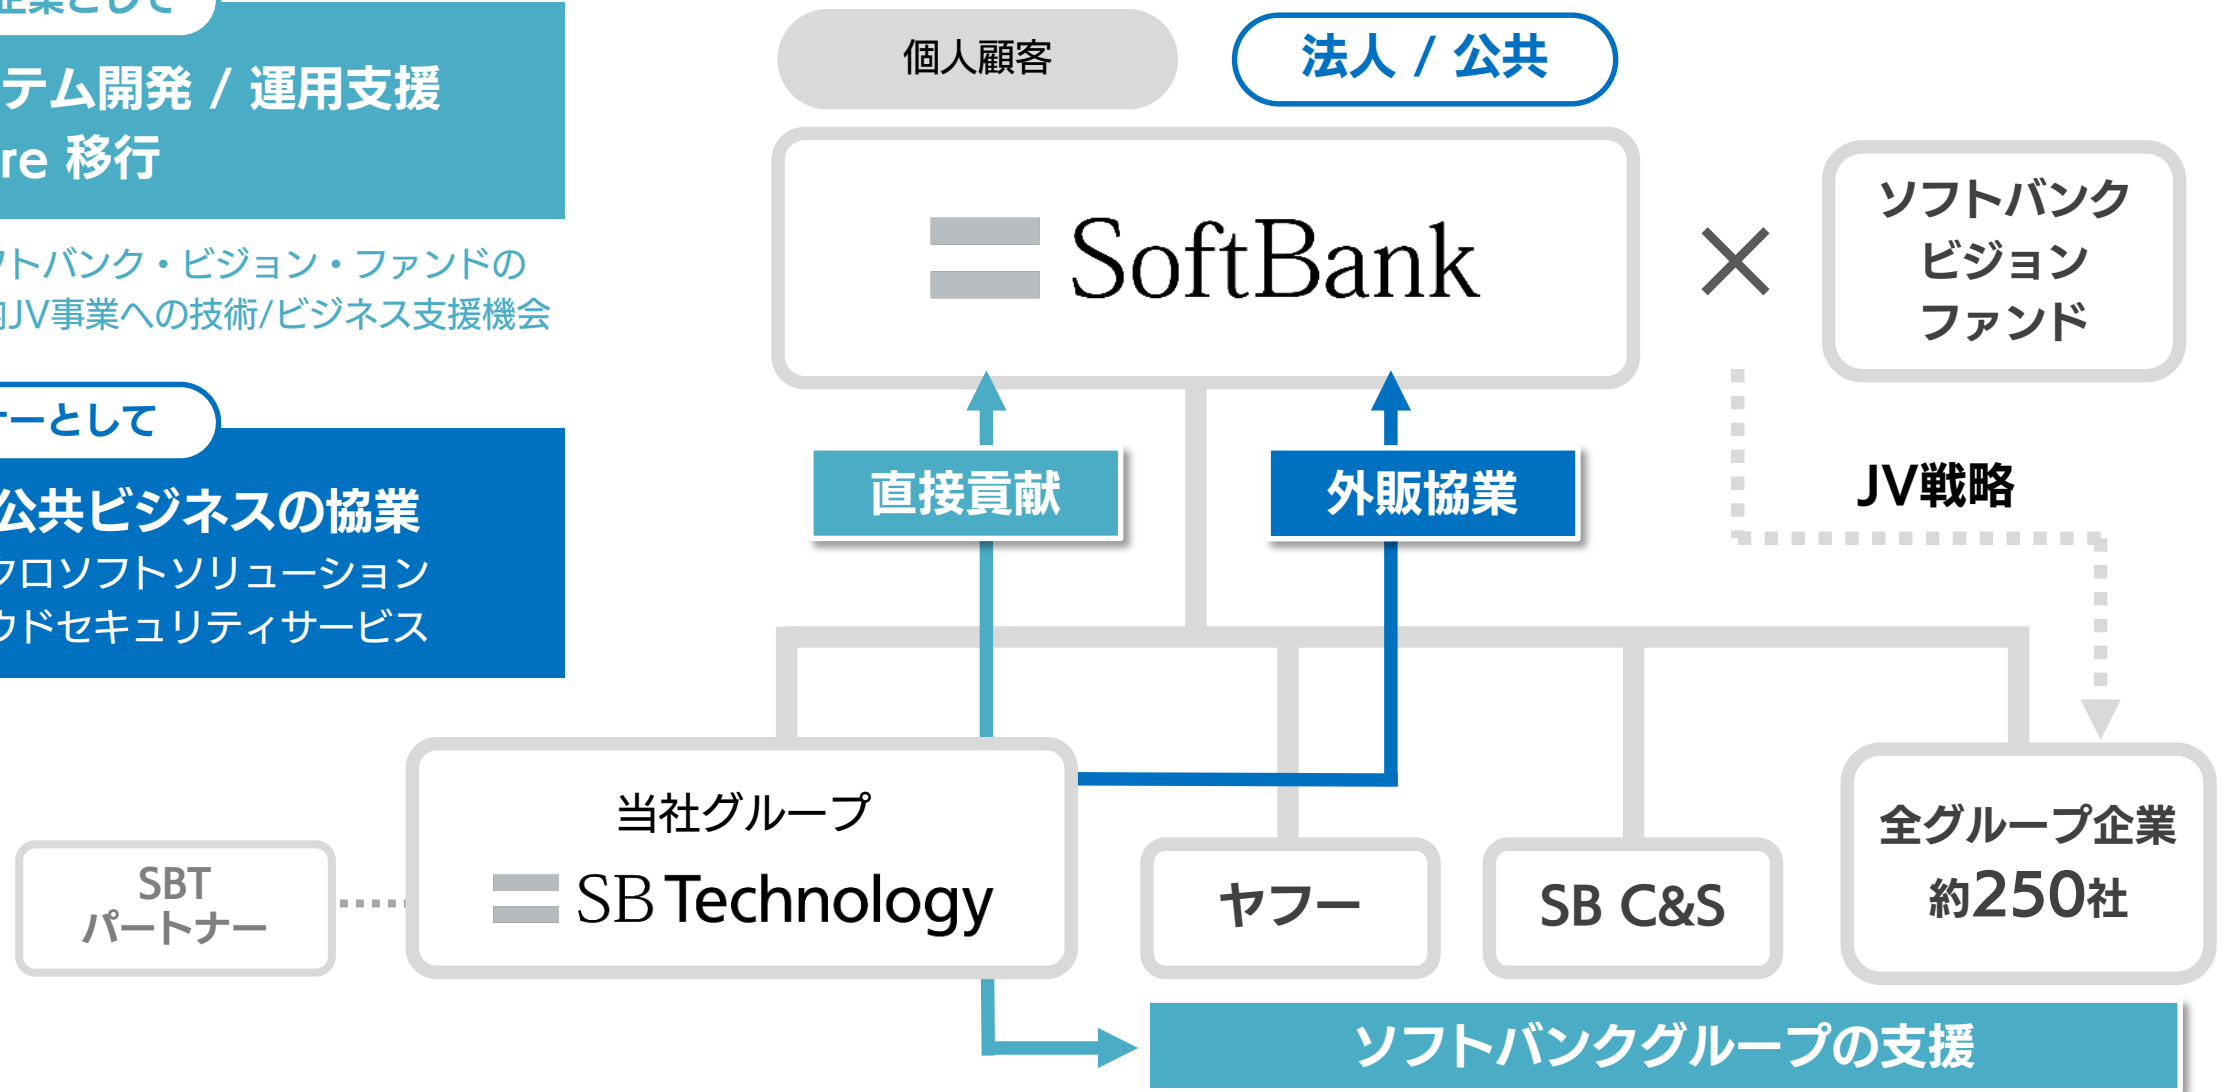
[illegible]企業として
テム開発 / 運用支援
re 移行

ソフトバンク・ビジョン・ファンドの
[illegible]JV事業への技術/ビジネス支援機会

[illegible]ーとして
公共ビジネスの協業
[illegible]フロソフトソリューション
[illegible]ウドセキュリティサービス

個人顧客
法人 / 公共

SoftBank

×

ソフトバンク
ビジョン
ファンド

直接貢献
外販協業
JV戦略

当社グループ
SB Technology

SBT
パートナー

ヤフー
SB C&S
全グループ企業
約250社

ソフトバンクグループの支援